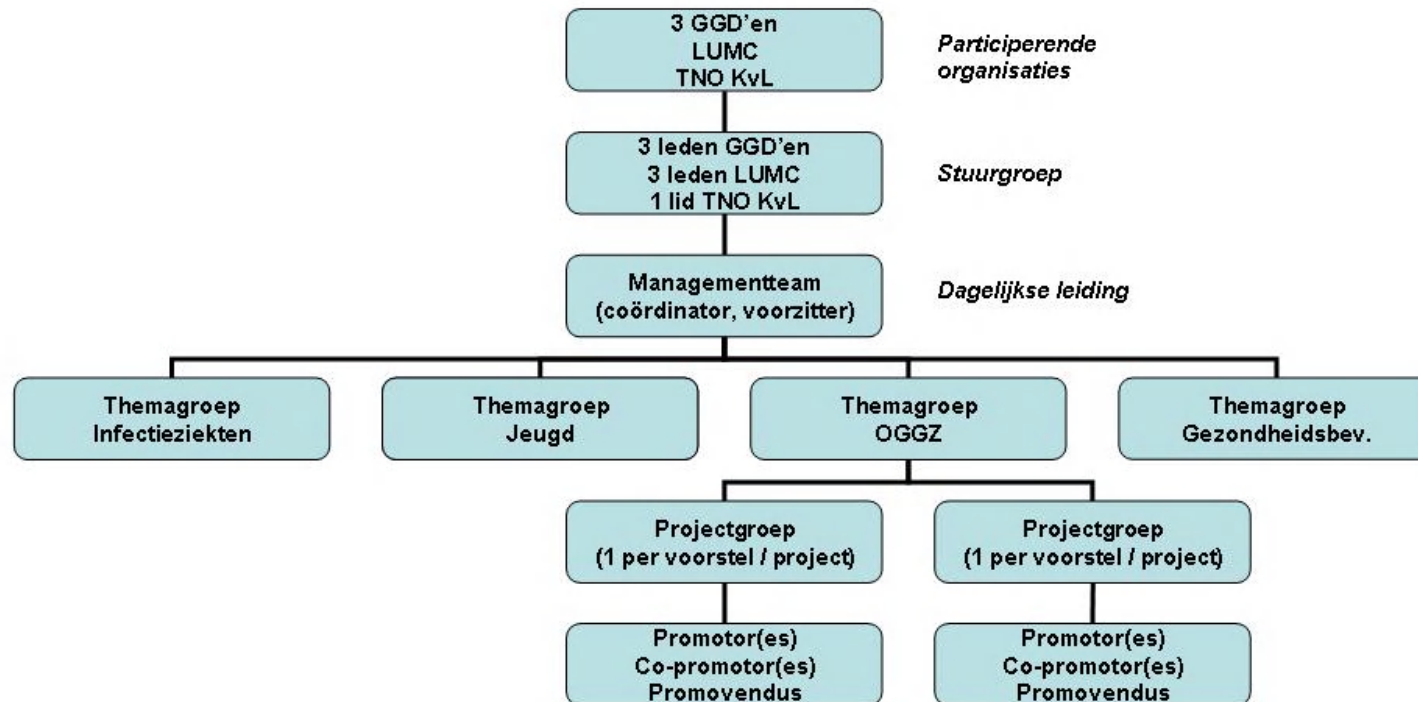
3 GGD’en
LUMC
TNO KvL

Participerende organisaties

3 leden GGD’en
3 leden LUMC
1 lid TNO KvL

Stuurgroep

Managementteam
(coördinator, voorzitter)

Dagelijkse leiding

Themagroep
Infectieziekten

Themagroep
Jeugd

Themagroep
OGGZ

Themagroep
Gezondheidsbev.

Projectgroep
(1 per voorstel / project)

Projectgroep
(1 per voorstel / project)

Promotor(es)
Co-promotor(es)
Promovendus

Promotor(es)
Co-promotor(es)
Promovendus